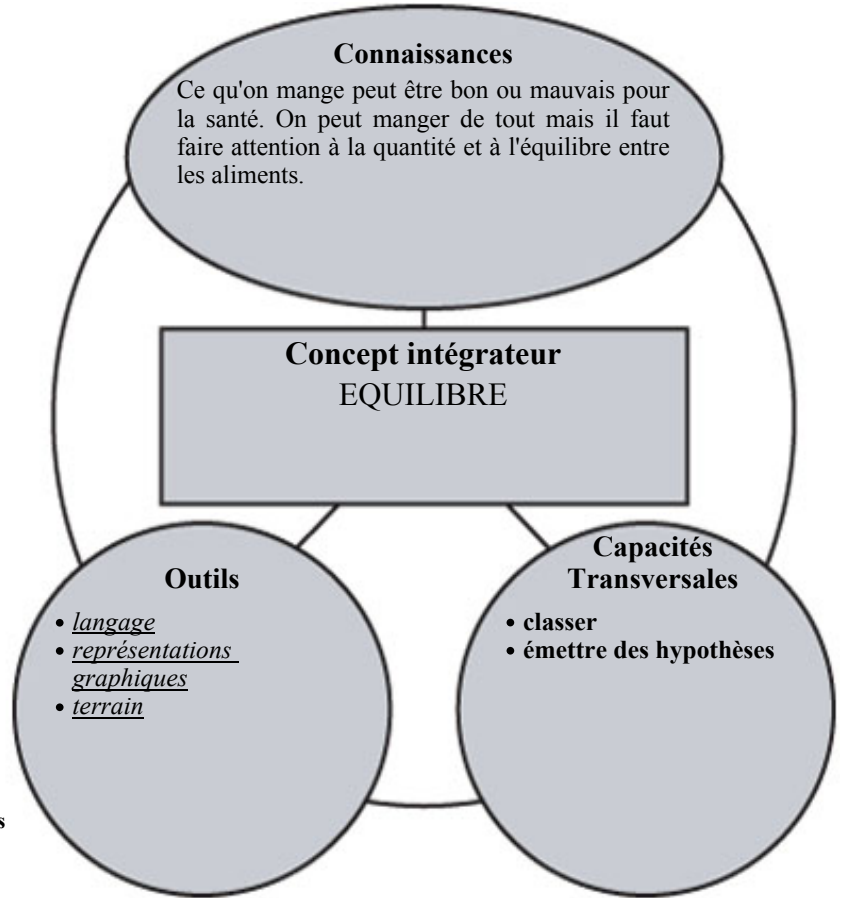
Connaissances
Ce qu'on mange peut être bon ou mauvais pour la santé. On peut manger de tout mais il faut faire attention à la quantité et à l'équilibre entre les aliments.

Concept intégrateur
EQUILIBRE

Outils
• langage
• représentations graphiques
• terrain

Capacités Transversales
• classer
• émettre des hypothèses

s